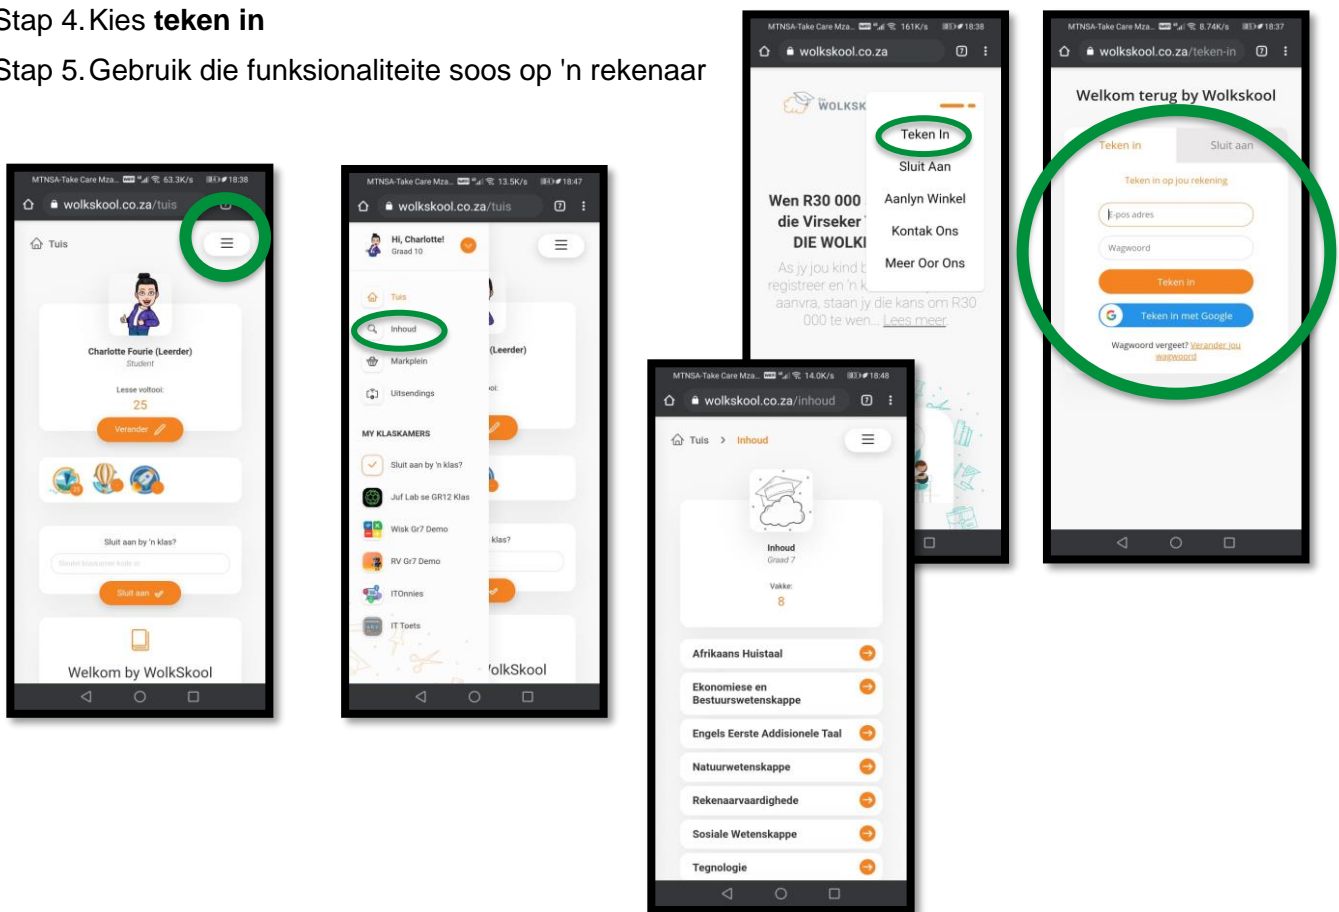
Stap 4. Kies **teken in**

Stap 5. Gebruik die funksionaliteite soos op 'n rekenaar

MTNSA-Take Care Mza... 63.3K/s 18:38
wolkskool.co.za/tuis
Tuis
Charlotte Fourie (Leerder)
Student
Lesse voltooi:
25
Verander
Sluit aan by 'n klas?
Sluit klaskamer kode in
Sluit aan
Welkom by WolkSkool

MTNSA-Take Care Mza... 13.5K/s 18:47
wolkskool.co.za/tuis
Hi, Charlotte!
Graad 10
Tuis
Inhoud
Markplein
Uitsendings
MY KLASKAMERS
Sluit aan by 'n klas?
Juf Lab se GR12 Klas
Wisk Gr7 Demo
RV Gr7 Demo
ITOnnies
IT Toets
(Leerder)
klas?
olkSkool

MTNSA-Take Care Mza... 161K/s 18:38
wolkskool.co.za
WOLKSK
Teken In
Sluit Aan
Aanlyn Winkel
Kontak Ons
Meer Oor Ons
Wen R30 000
die Virseker
DIE WOLKI
As jy jou kind b
registreer en 'n k
aanvra, staan jy die kans om R30 000 te wen... Lees meer

MTNSA-Take Care Mza... 14.0K/s 18:48
wolkskool.co.za/inhoud
Tuis > Inhoud
Inhoud
Graad 7
Vakke:
8
Afrikaans Huistaal
Ekonomiese en Bestuurswetenskappe
Engels Eerste Addisionele Taal
Natuurwetenskappe
Rekenaarvaardighede
Sosiale Wetenskappe
Tegnologie

MTNSA-Take Care Mza... 8.74K/s 18:37
wolkskool.co.za/teken-in
Welkom terug by Wolkskool
Teken in
Sluit aan
Teken in op jou rekening
E-pos adres
Wagwoord
Teken in
Teken in met Google
Wagwoord vergeet? Verander jou wagwoord